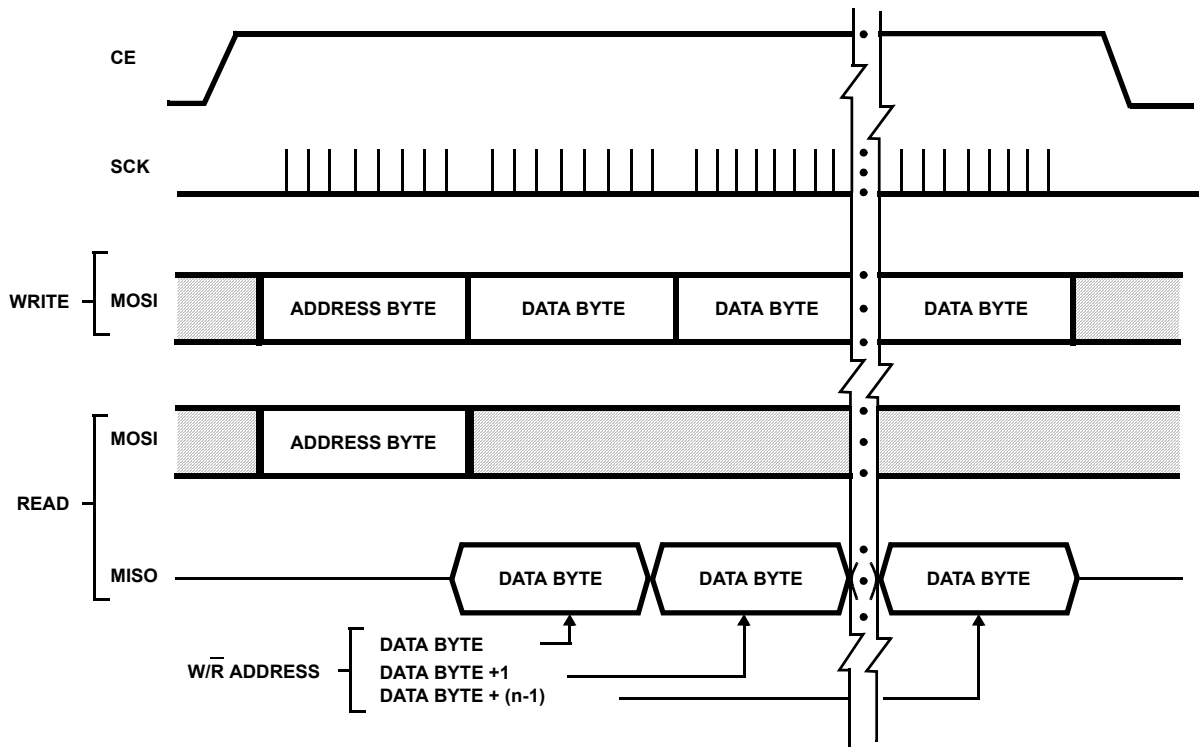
CE

SCK

WRITE

MOSI

ADDRESS BYTE

DATA BYTE

DATA BYTE

DATA BYTE

MOSI

ADDRESS BYTE

READ

MISO

DATA BYTE

DATA BYTE

DATA BYTE

W/$\overline{R}$ ADDRESS

DATA BYTE

DATA BYTE +1

DATA BYTE + (n-1)